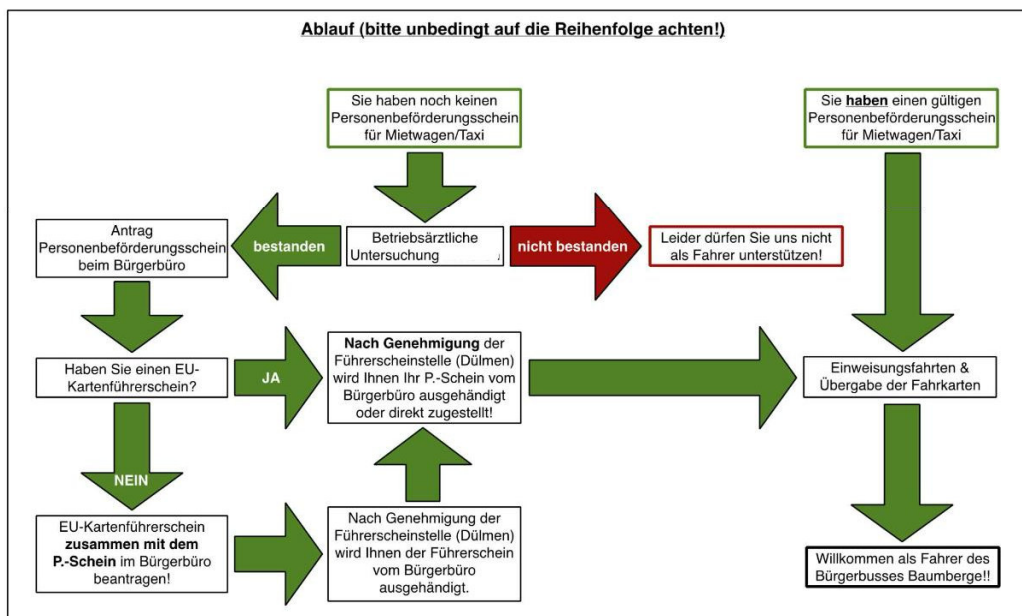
Ablauf (bitte unbedingt auf die Reihenfolge achten!)

Sie haben noch keinen Personenbeförderungsschein für Mietwagen/Taxi

Sie **haben** einen gültigen Personenbeförderungsschein für Mietwagen/Taxi

Antrag Personenbeförderungsschein beim Bürgerbüro

bestanden

Betriebsärztliche Untersuchung

nicht bestanden

Leider dürfen Sie uns nicht als Fahrer unterstützen!

Haben Sie einen EU-Kartenführerschein?

JA

**Nach Genehmigung** der Führerscheinstelle (Dülmen) wird Ihnen Ihr P.-Schein vom Bürgerbüro ausgehändigt oder direkt zugestellt!

Einweisungsfahrten & Übergabe der Fahrkarten

NEIN

EU-Kartenführerschein **zusammen mit dem P.-Schein** im Bürgerbüro beantragen!

Nach Genehmigung der Führerscheinstelle (Dülmen) wird Ihnen der Führerschein vom Bürgerbüro ausgehändigt.

Willkommen als Fahrer des Bürgerbusses Baumberge!!